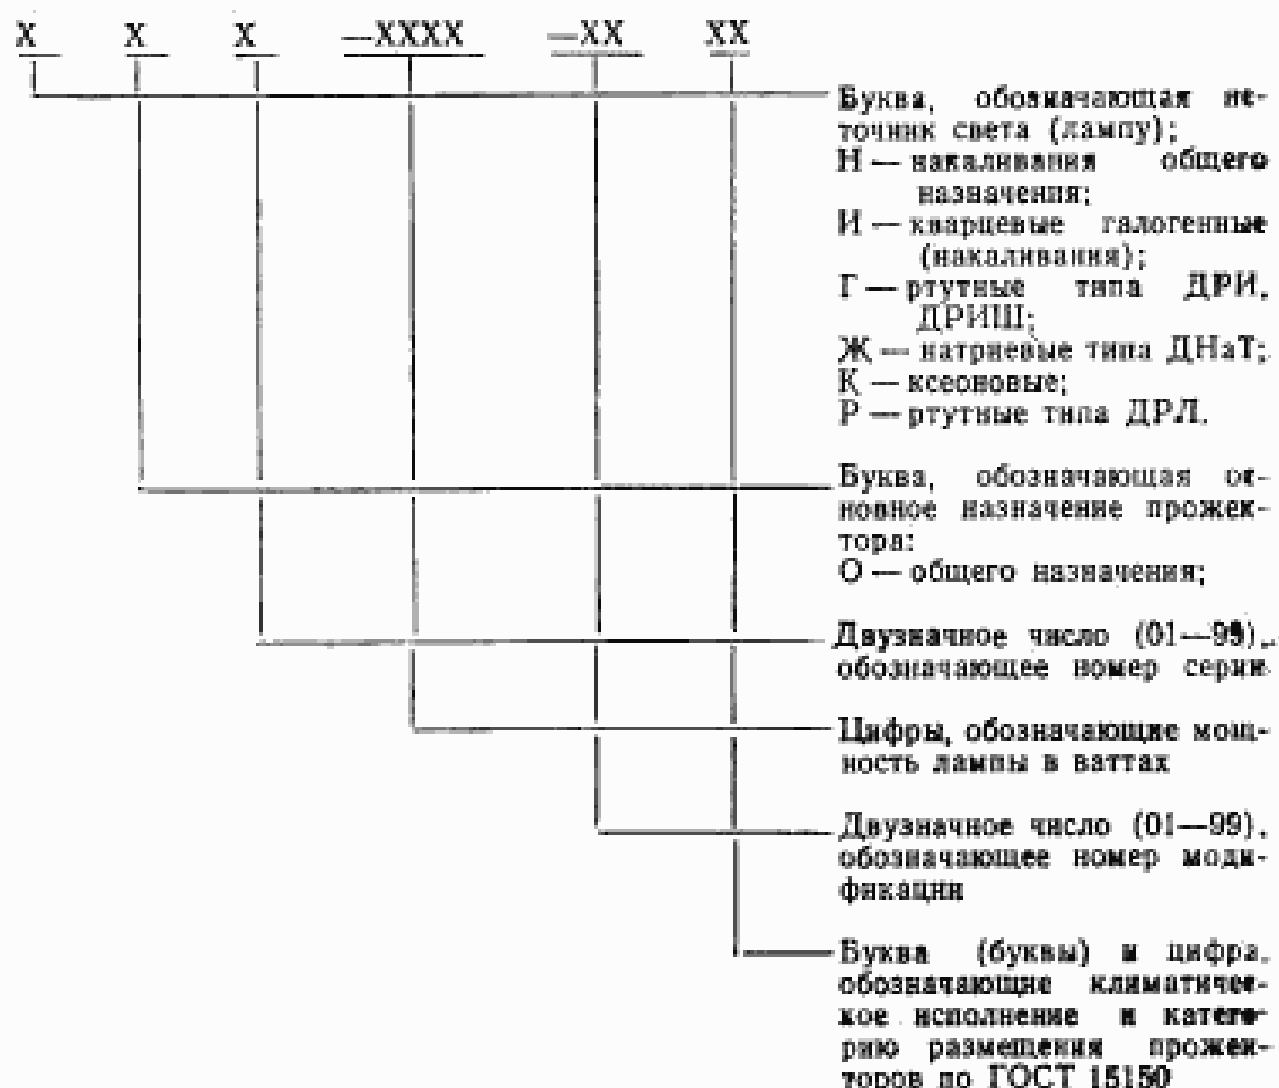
X X X —XXXX —XX XX

Буква, обозначающая источник света (лампу);
Н — накаливания общего назначения;
И — кварцевые галогенные (накаливания);
Г — ртутные типа ДРИ, ДРИШ;
Ж — натриевые типа ДНаТ;
К — ксеоновые;
Р — ртутные типа ДРЛ.

Буква, обозначающая основное назначение прожектора:
О — общего назначения;

Двузначное число (01—99), обозначающее номер серии

Цифры, обозначающие мощность лампы в ваттах

Двузначное число (01—99), обозначающее номер модификации

Буква (буквы) и цифра, обозначающие климатическое исполнение и категорию размещения прожекторов по ГОСТ 15150